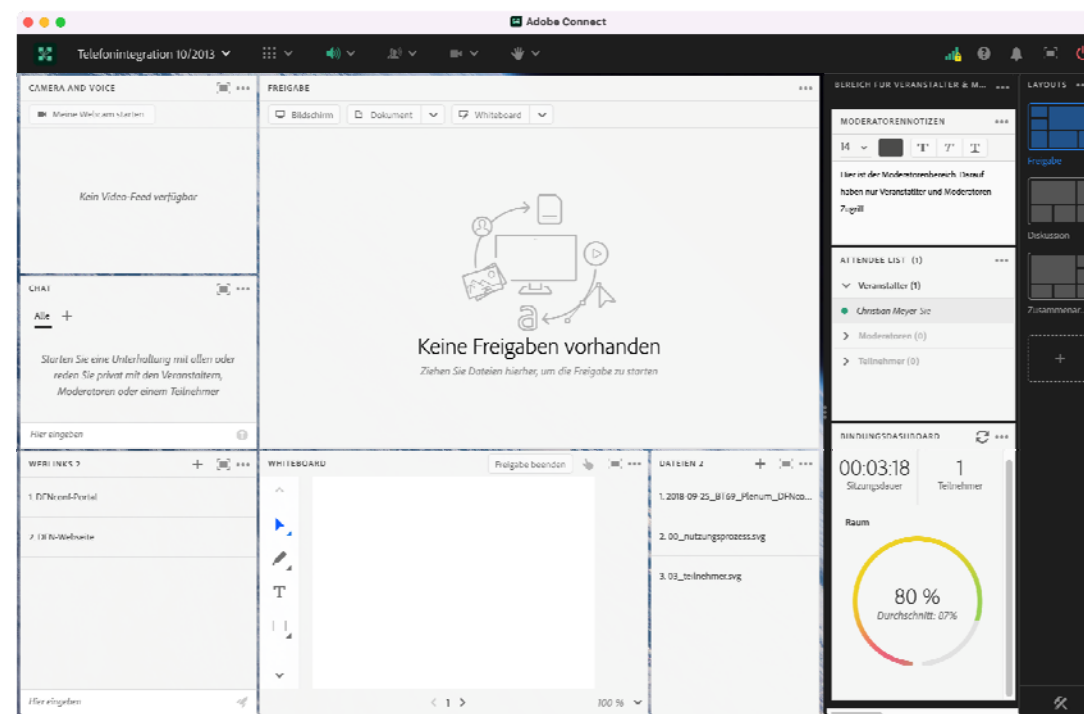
Adobe Connect

Telefonintegration 10/2013

CAMERA AND VOICE

Meine Webcam starten

Kein Video-Feed verfügbar

FREIGABE

Bildschirm

Dokument

Whiteboard

Keine Freigaben vorhanden

Ziehen Sie Dateien hierher, um die Freigabe zu starten

BEREICH FÜR VERANSTALTER & M...

MODERATORENNOTIZEN

14

T T T

Hier ist der Moderatorenbereich. Darauf haben nur Veranstalter und Moderatoren Zugriff

ATTENDEE LIST (1)

Veranstalter (1)

Christian Meyer Sie

Moderatoren (0)

Teilnehmer (0)

LAYOUTS

Freigabe

Diskussion

Zusammenar...

CHAT

Alle +

Starten Sie eine Unterhaltung mit allen oder reden Sie privat mit den Veranstaltern, Moderatoren oder einem Teilnehmer

Hier eingeben

WEBLINKS 2

1. DFNconf-Portal

2. DFN-Webseite

Hier eingeben

WHITEBOARD

Freigabe beenden

T

1

100 %

DATEIEN 2

1. 2018-09-25_BT69_Plenum_DFNco...

2. 00_nutzungsprozess.svg

3. 03_teilnehmer.svg

BINDUNGSDASHBOARD

00:03:18
Sitzungsdauer

1
Teilnehmer

Raum

80 %
Durchschnitt: 07%